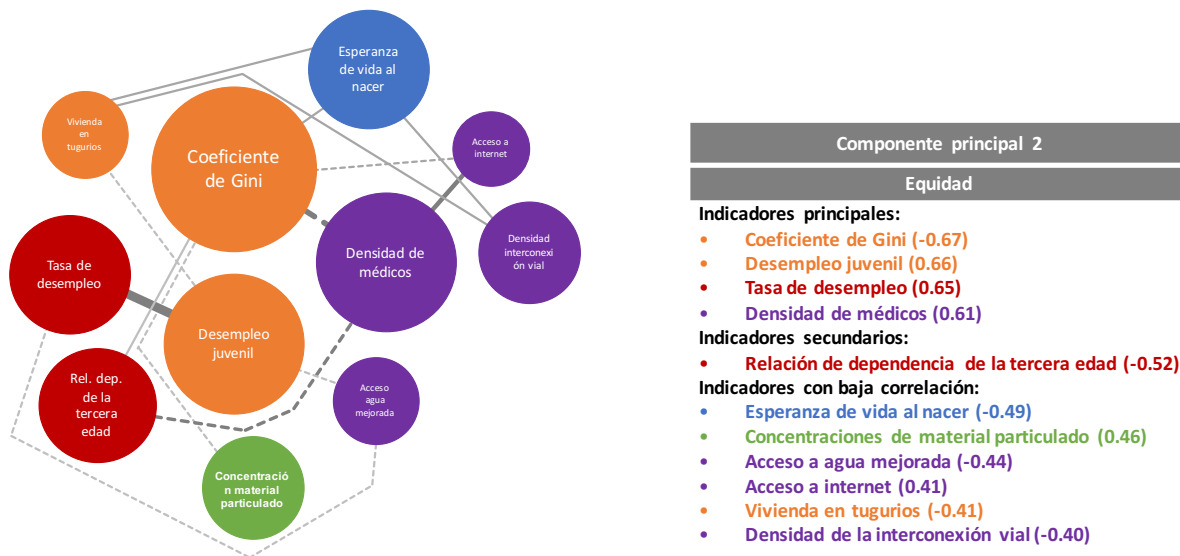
Esperanza de vida al nacer

Vivienda en tugurios

Coeficiente de Gini

Acceso a internet

Densidad interconexión vial

Densidad de médicos

Tasa de desempleo

Desempleo juvenil

Rel. dep. de la tercera edad

Acceso agua mejorada

Concentración material particulado

Componente principal 2

Equidad

Indicadores principales:
• Coeficiente de Gini (-0.67)
• Desempleo juvenil (0.66)
• Tasa de desempleo (0.65)
• Densidad de médicos (0.61)
Indicadores secundarios:
• Relación de dependencia de la tercera edad (-0.52)
Indicadores con baja correlación:
• Esperanza de vida al nacer (-0.49)
• Concentraciones de material particulado (0.46)
• Acceso a agua mejorada (-0.44)
• Acceso a internet (0.41)
• Vivienda en tugurios (-0.41)
• Densidad de la interconexión vial (-0.40)